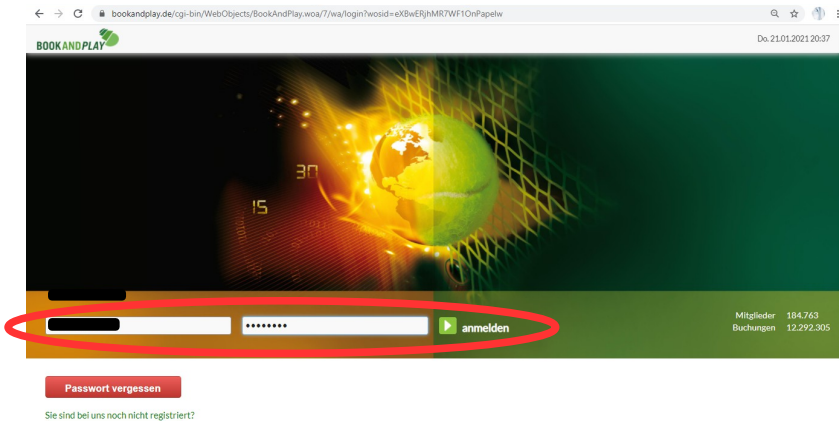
bookandplay.de/cgi-bin/WebObjects/BookAndPlay.woa/?/wa/login?wosid=eXBwERjhMR7WF1OnPapelw

BOOK AND PLAY

Do. 21.01.2021 20:37

30

15

••••••••

anmelden

Mitglieder 184.763
Buchungen 12.292.305

Passwort vergessen

Sie sind bei uns noch nicht registriert?